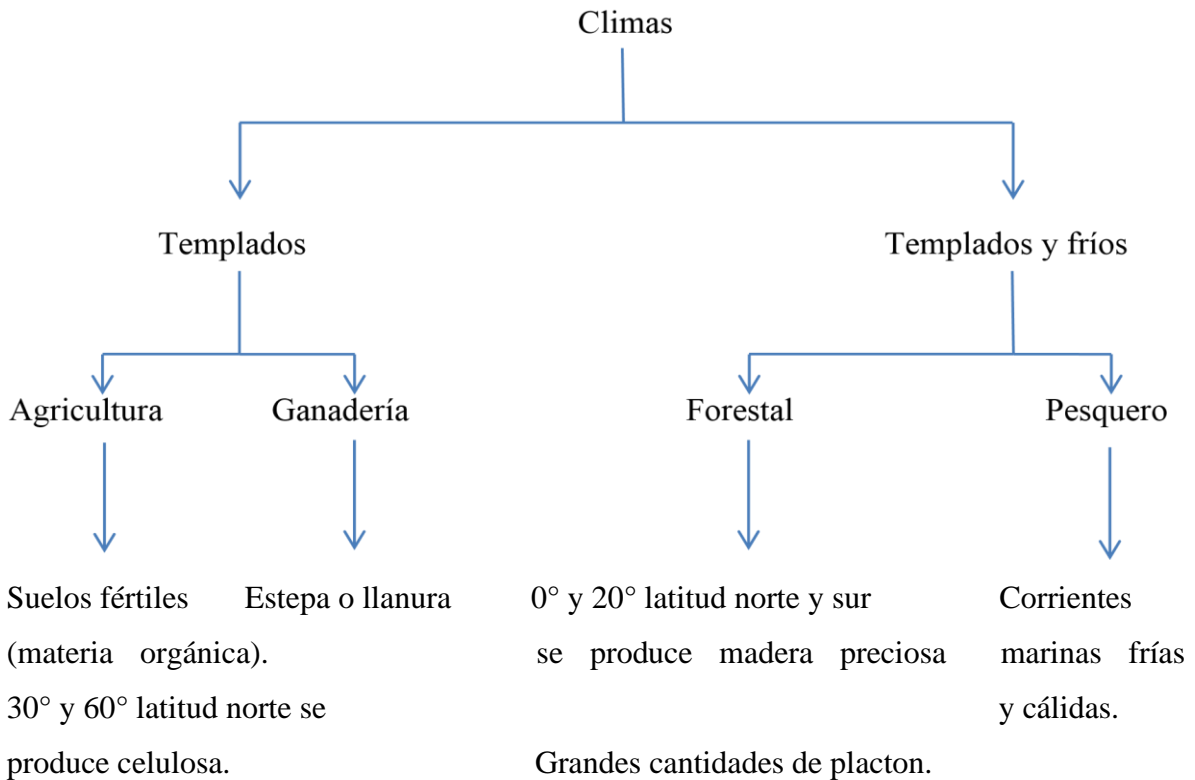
Climas

Templados

Templados y fríos

Agricultura

Ganadería

Forestal

Pesquero

Suelos fértiles (materia orgánica). 30° y 60° latitud norte se produce celulosa.

Estepa o llanura

0° y 20° latitud norte y sur se produce madera preciosa

Corrientes marinas frías y cálidas.

Grandes cantidades de placton.